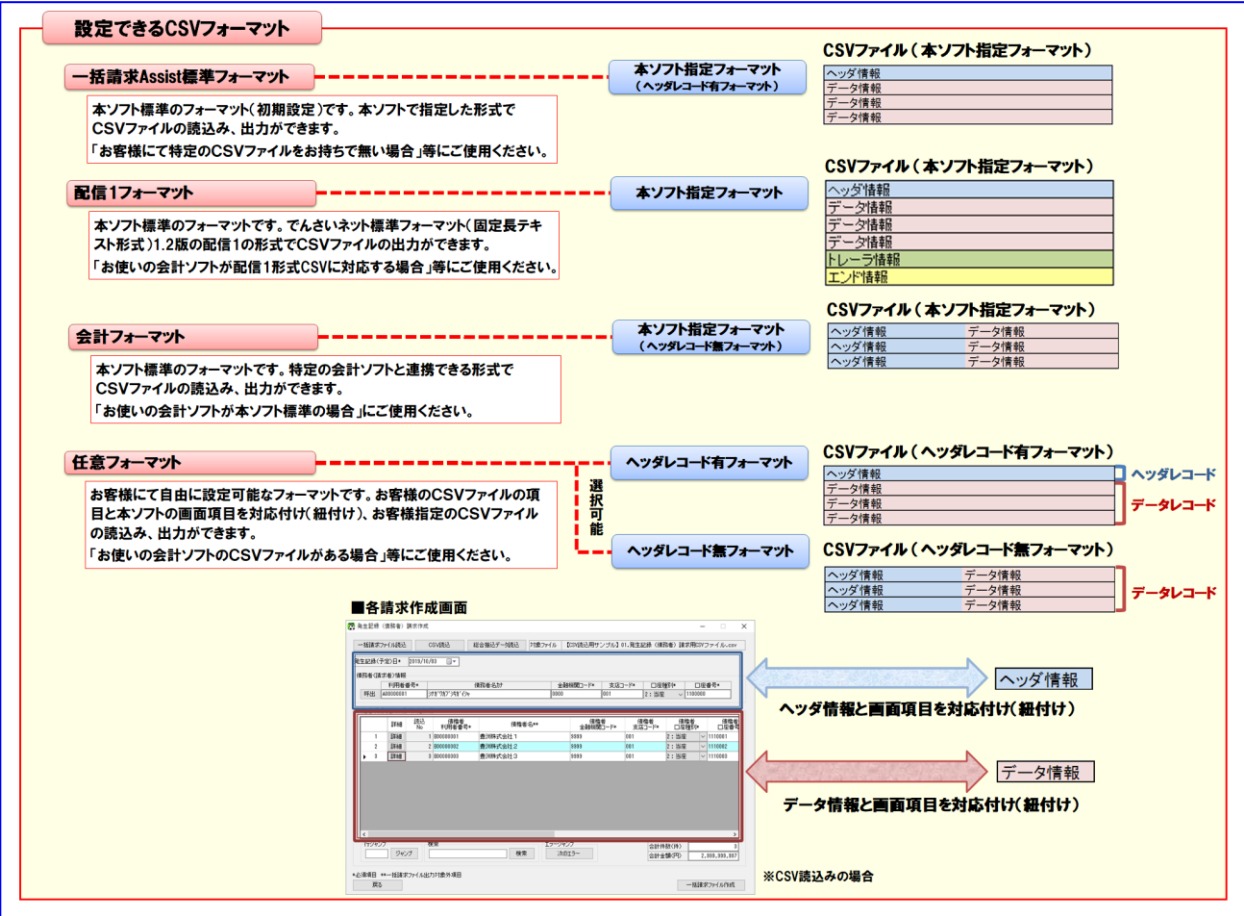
設定できるCSVフォーマット

一括請求Assist標準フォーマット

本ソフト標準のフォーマット（初期設定）です。本ソフトで指定した形式でCSVファイルの読込み、出力ができます。
「お客様にて特定のCSVファイルをお持ちで無い場合」等にご使用ください。

本ソフト指定フォーマット
（ヘッダレコード有フォーマット）

CSVファイル（本ソフト指定フォーマット）

| ヘッダ情報 |
|---|
| データ情報 |
| データ情報 |
| データ情報 |

配信1フォーマット

本ソフト標準のフォーマットです。でんさいネット標準フォーマット（固定長テキスト形式）1.2版の配信1の形式でCSVファイルの出力ができます。
「お使いの会計ソフトが配信1形式CSVに対応する場合」等にご使用ください。

本ソフト指定フォーマット

CSVファイル（本ソフト指定フォーマット）

| ヘッダ情報 |
|---|
| データ情報 |
| データ情報 |
| データ情報 |
| トレーラ情報 |
| エンド情報 |

会計フォーマット

本ソフト標準のフォーマットです。特定の会計ソフトと連携できる形式でCSVファイルの読込み、出力ができます。
「お使いの会計ソフトが本ソフト標準の場合」にご使用ください。

本ソフト指定フォーマット
（ヘッダレコード無フォーマット）

CSVファイル（本ソフト指定フォーマット）

| ヘッダ情報 | データ情報 |
|---|---|
| ヘッダ情報 | データ情報 |
| ヘッダ情報 | データ情報 |

任意フォーマット

お客様にて自由に設定可能なフォーマットです。お客様のCSVファイルの項目と本ソフトの画面項目を対応付け（紐付け）、お客様指定のCSVファイルの読込み、出力ができます。
「お使いの会計ソフトのCSVファイルがある場合」等にご使用ください。

選択可能

ヘッダレコード有フォーマット

CSVファイル（ヘッダレコード有フォーマット）

| ヘッダ情報 |
|---|
| データ情報 |
| データ情報 |
| データ情報 |

ヘッダレコード
データレコード

ヘッダレコード無フォーマット

CSVファイル（ヘッダレコード無フォーマット）

| ヘッダ情報 | データ情報 |
|---|---|
| ヘッダ情報 | データ情報 |
| ヘッダ情報 | データ情報 |

データレコード

■各請求作成画面

発生記録（債務者）請求作成
一括請求ファイル読込 CSV読込 総合振込データ読込 対象ファイル 【CSV読込用サンプル】01.発生記録（債務者）請求用CSVファイル.csv
発生記録(予定)日* 2019/10/03
債務者(請求者)情報
利用者番号* 債務者名カナ 金融機関コード* 支店コード* 口座種別* 口座番号*
呼出 A00000001 ｻｲﾑｼｬｶﾌﾞｼｷｶﾞｲｼｬ 9999 001 2:当座 1100000

| 詳細 | 読込No | 債権者利用者番号* | 債権者名** | 債権者金融機関コード* | 債権者支店コード* | 債権者口座種別* | 債権者口座番号* |
|---|---|---|---|---|---|---|---|
| 詳細 | 1 | B00000001 | 債務株式会社1 | 9999 | 001 | 2:当座 | 1110001 |
| 詳細 | 2 | B00000002 | 債務株式会社2 | 9999 | 001 | 2:当座 | 1110002 |
| 詳細 | 3 | B00000003 | 債務株式会社3 | 9999 | 001 | 2:当座 | 1110003 |

行ジャンプ ジャンプ 検索 検索 エラージャンプ 次のエラー 合計件数(件) 3 合計金額(円) 2,000,000,067
*必須項目 **一括請求ファイル出力対象外項目
戻る 一括請求ファイル作成

ヘッダ情報
ヘッダ情報と画面項目を対応付け（紐付け）

データ情報
データ情報と画面項目を対応付け（紐付け）

※CSV読込みの場合